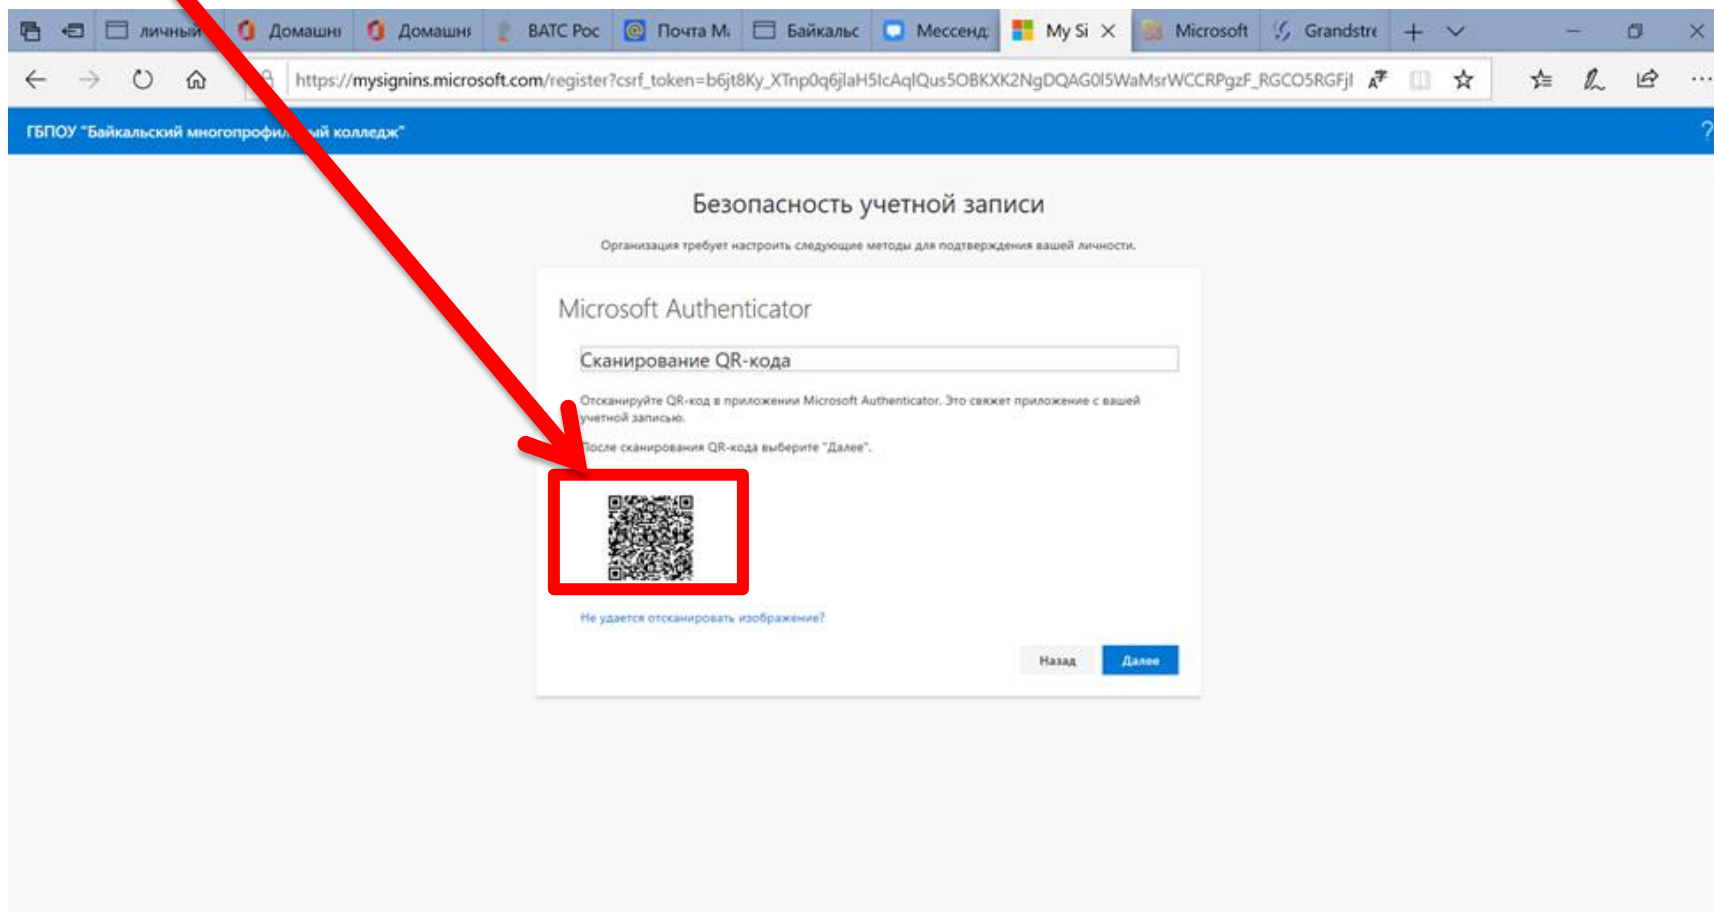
личный | Домашн | Домашн | ВАТС Рос | Почта М. | Байкальс | Мессенд | My Si | Microsoft | Grandstr

https://mysignins.microsoft.com/register?csrf_token=b6jt8Ky_XTnp0q6jlaH5IcAqlQus5OBKXK2NgDQAG0I5WaMsrWCCRPgzF_RGCO5RGFjI

ГБПОУ "Байкальский многопрофил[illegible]ый колледж"

Безопасность учетной записи

Организация требует настроить следующие методы для подтверждения вашей личности.

Microsoft Authenticator

Сканирование QR-кода

Отсканируйте QR-код в приложении Microsoft Authenticator. Это свяжет приложение с вашей учетной записью.

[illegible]осле сканирования QR-кода выберите "Далее".

Не удается отсканировать изображение?

Назад

Далее